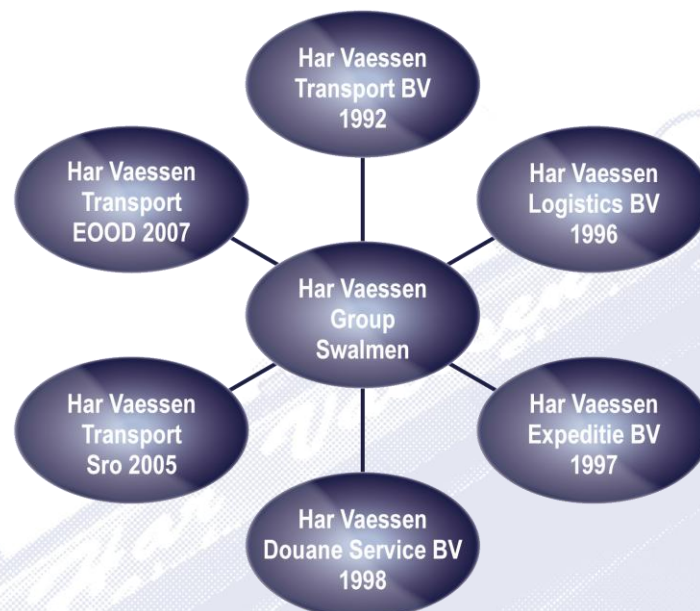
Har Vaessen Transport BV 1992

Har Vaessen Transport EOOD 2007

Har Vaessen Logistics BV 1996

Har Vaessen Group Swalmen

Har Vaessen Transport Sro 2005

Har Vaessen Expeditie BV 1997

Har Vaessen Douane Service BV 1998